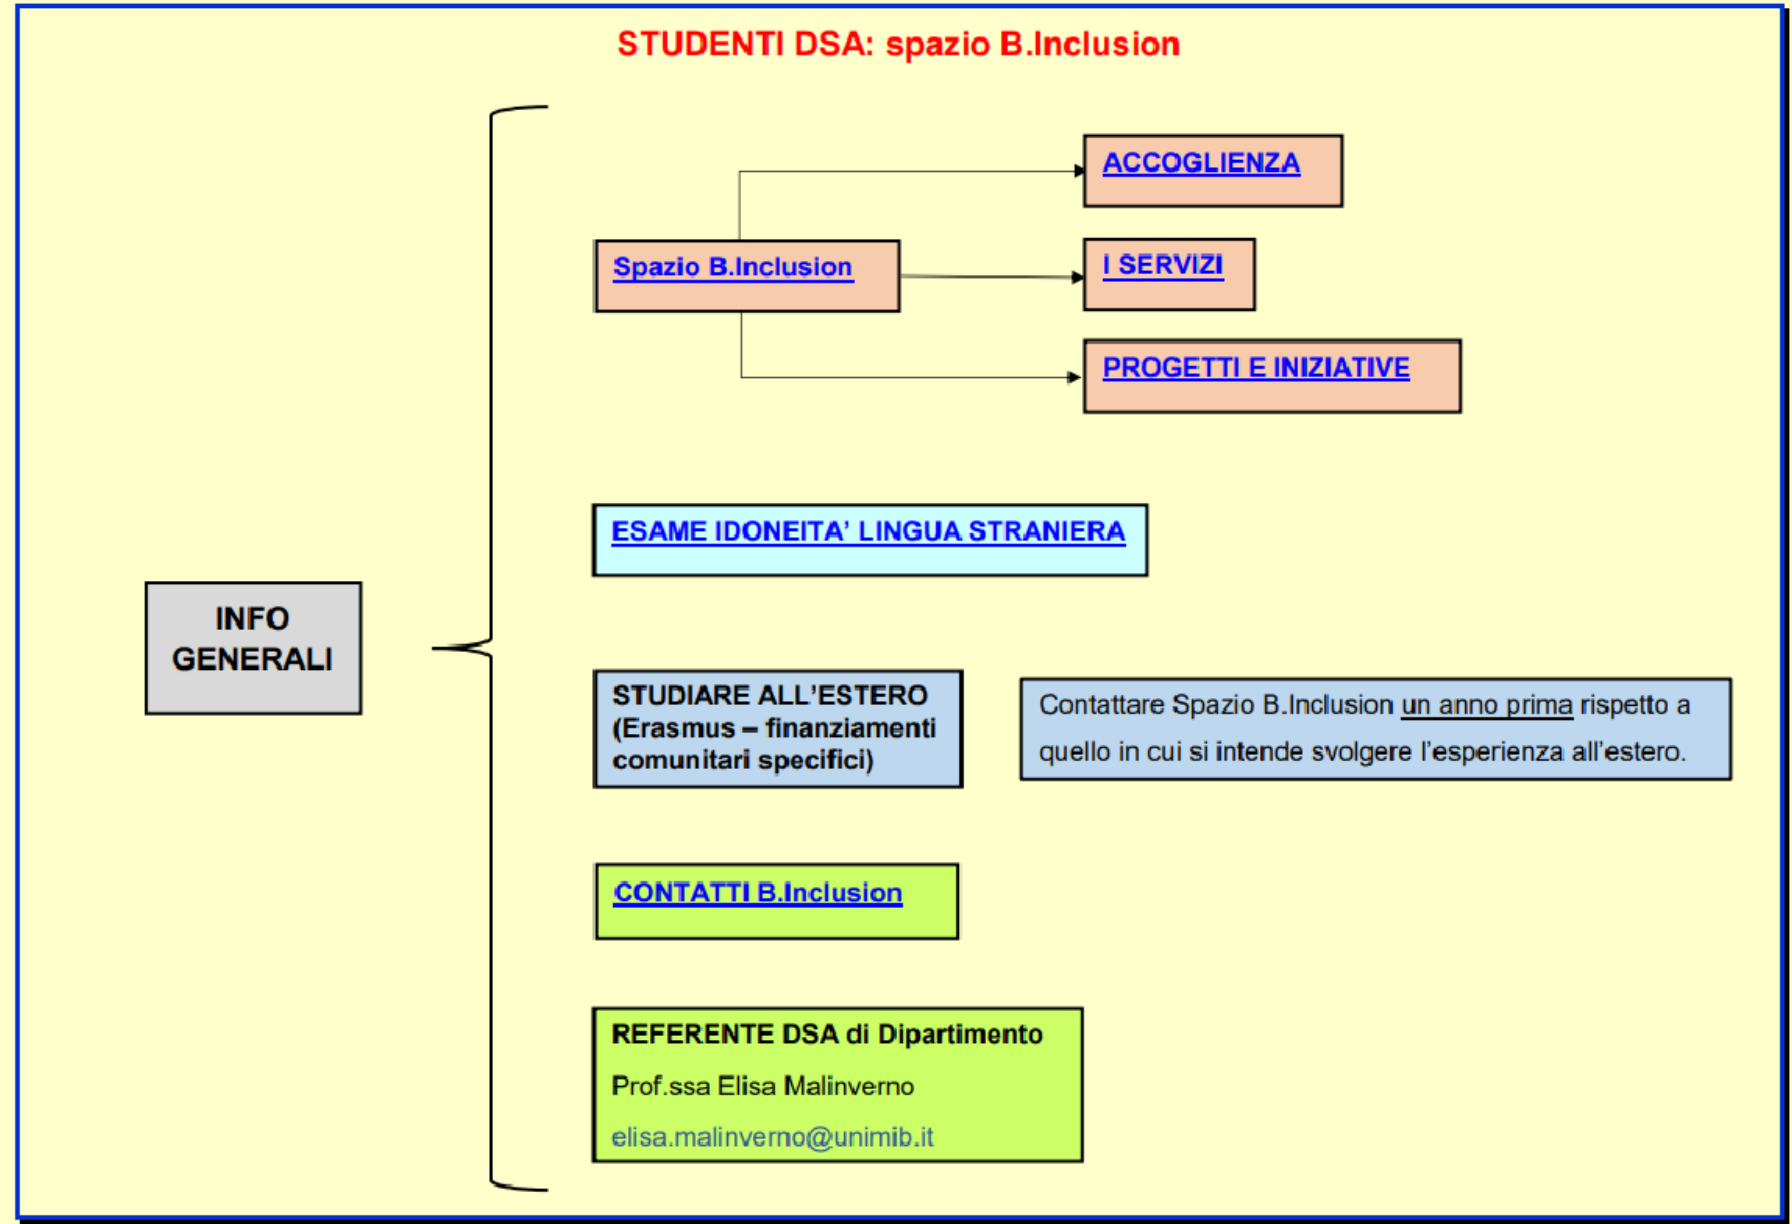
STUDENTI DSA: spazio B.Inclusion

INFO GENERALI

Spazio B.Inclusion

ACCOGLIENZA

I SERVIZI

PROGETTI E INIZIATIVE

ESAME IDONEITA' LINGUA STRANIERA

STUDIARE ALL'ESTERO (Erasmus – finanziamenti comunitari specifici)

Contattare Spazio B.Inclusion un anno prima rispetto a quello in cui si intende svolgere l'esperienza all'estero.

CONTATTI B.Inclusion

REFERENTE DSA di Dipartimento

Prof.ssa Elisa Malinverno

elisa.malinverno@unimib.it